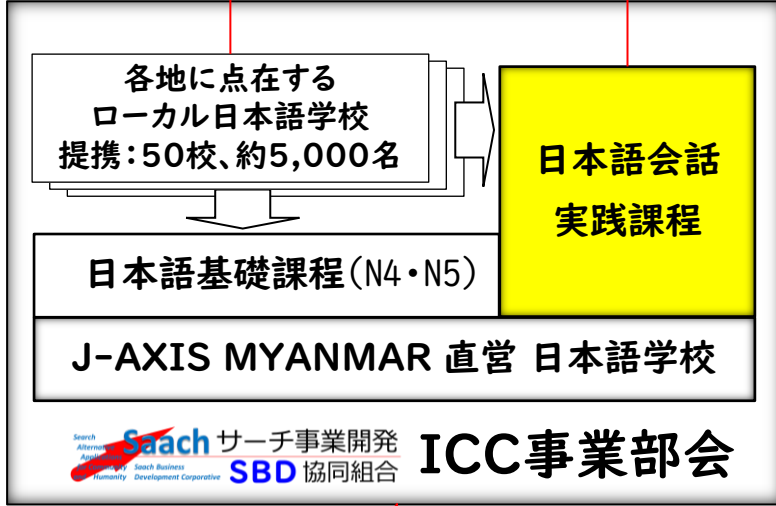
各地に点在する
ローカル日本語学校
提携：50校、約5,000名

日本語会話
実践課程

日本語基礎課程（N4・N5）

J-AXIS MYANMAR 直営 日本語学校

Search Alternative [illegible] Humanity
Saach サーチ事業開発
Saach Business Development Corporative
SBD 協同組合

ICC事業部会